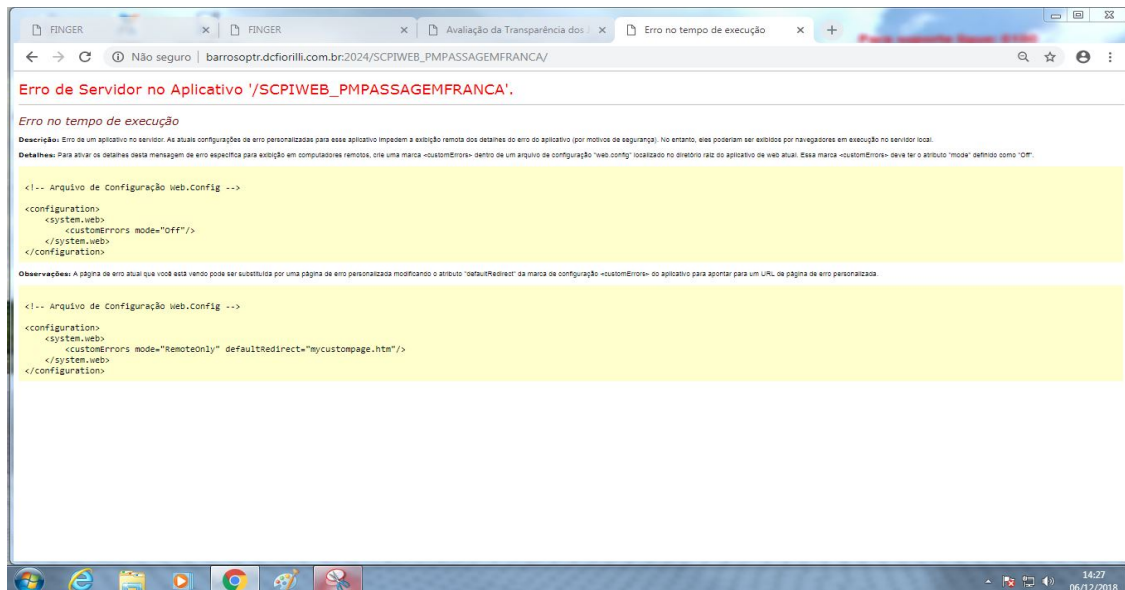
FINGER
FINGER
Avaliação da Transparência dos
Erro no tempo de execução

Não seguro | barrosoptr.dcfiorilli.com.br:2024/SCPIWEB_PMPASSAGEMFRANCA/

Erro de Servidor no Aplicativo '/SCPIWEB_PMPASSAGEMFRANCA'.

Erro no tempo de execução

Descrição: Erro de um aplicativo no servidor. As atuais configurações de erro personalizadas para esse aplicativo impedem a exibição remota dos detalhes do erro do aplicativo (por motivos de segurança). No entanto, eles poderiam ser exibidos por navegadores em execução no servidor local.

Detalhes: Para ativar os detalhes desta mensagem de erro específica para exibição em computadores remotos, crie uma marca <customErrors> dentro de um arquivo de configuração "web.config" localizado no diretório raiz do aplicativo de web atual. Essa marca <customErrors> deve ter o atributo "mode" definido como "Off".

<!-- Arquivo de Configuração Web.Config -->

<configuration>
<system.web>
<customErrors mode="Off"/>
</system.web>
</configuration>

Observações: A página de erro atual que você está vendo pode ser substituída por uma página de erro personalizada modificando o atributo "defaultRedirect" da marca de configuração <customErrors> do aplicativo para apontar para um URL de página de erro personalizada.

<!-- Arquivo de Configuração Web.Config -->

<configuration>
<system.web>
<customErrors mode="RemoteOnly" defaultRedirect="mycustompage.htm"/>
</system.web>
</configuration>

14:27
06/12/2018